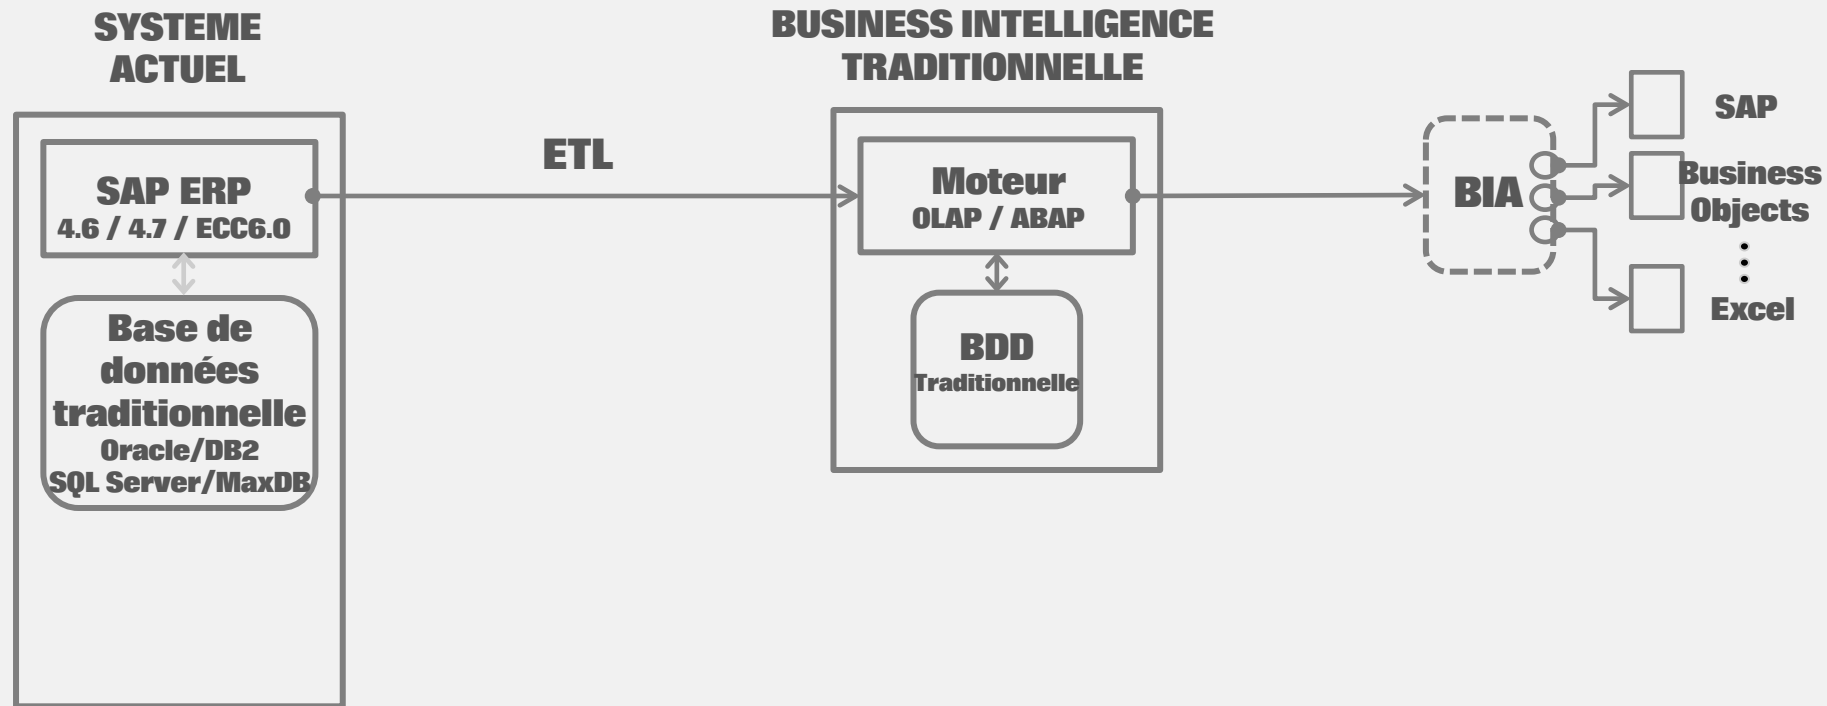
SYSTEME ACTUEL

SAP ERP
4.6 / 4.7 / ECC6.0

Base de données traditionnelle
Oracle/DB2
SQL Server/MaxDB

ETL

BUSINESS INTELLIGENCE TRADITIONNELLE

Moteur
OLAP / ABAP

BDD
Traditionnelle

BIA

SAP

Business Objects

⋮

Excel